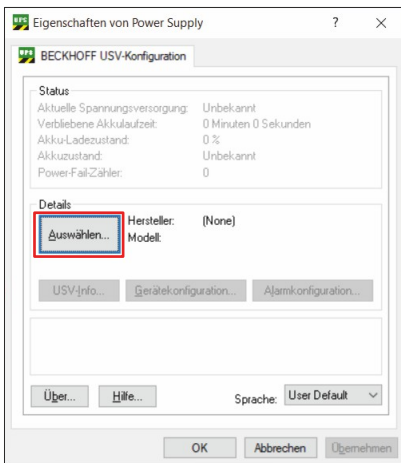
Eigenschaften von Power Supply ? ×

BECKHOFF USV-Konfiguration

Status

Aktuelle Spannungsversorgung: Unbekannt
Verbliebene Akkulaufzeit: 0 Minuten 0 Sekunden
Akku-Ladezustand: 0 %
Akkuzustand: Unbekannt
Power-Fail-Zähler: 0

Details

Auswählen...
Hersteller: (None)
Modell:

USV-Info... Gerätekonfiguration... Alarmkonfiguration...

Über... Hilfe... Sprache: User Default

OK Abbrechen Übernehmen